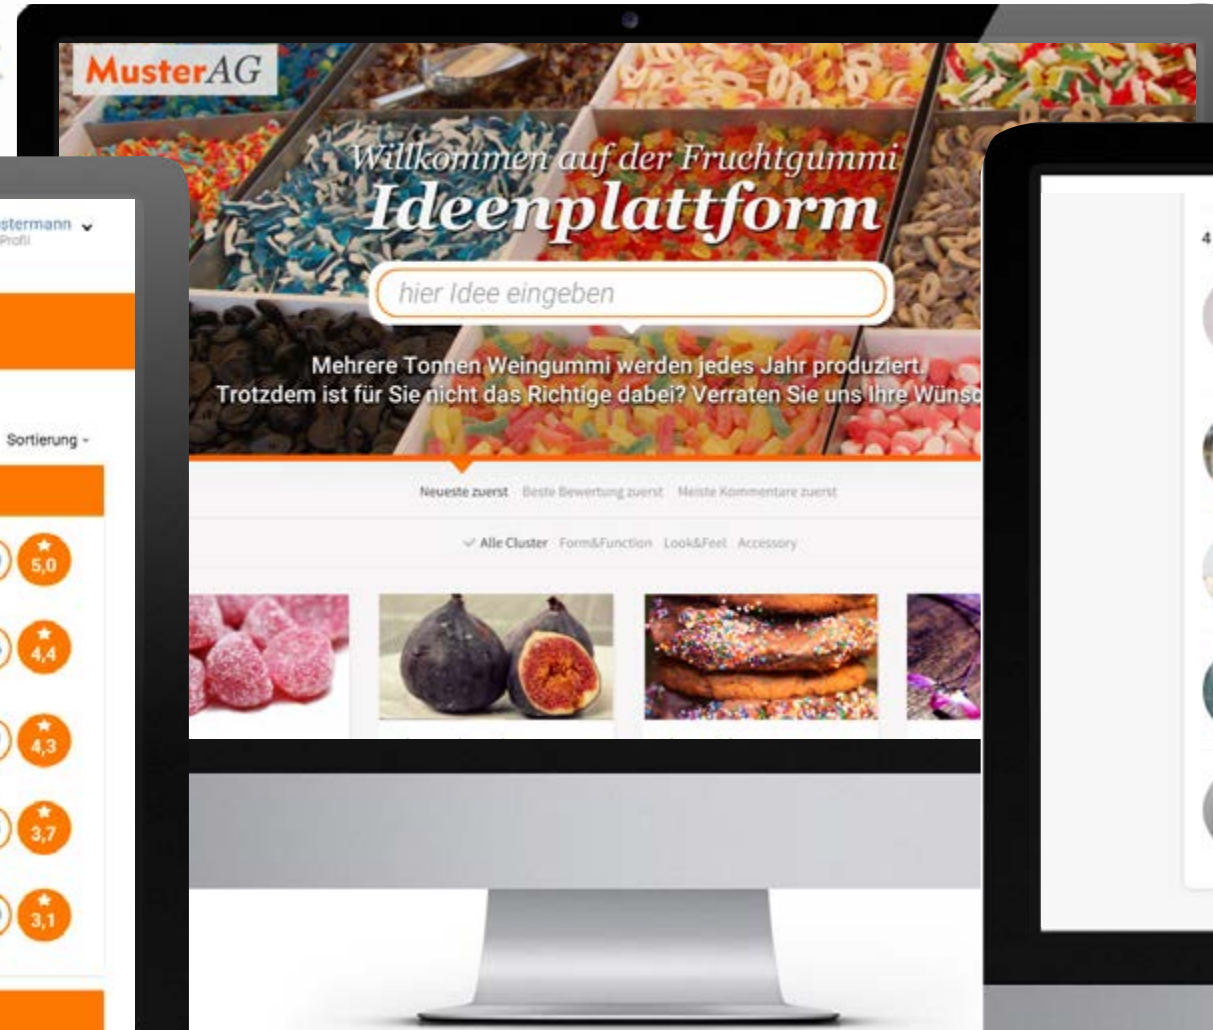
MusterAG

Willkommen auf der Fruchtgummi
Ideenplattform

hier Idee eingeben

Mehrere Tonnen Weingummi werden jedes Jahr produziert. Trotzdem ist für Sie nicht das Richtige dabei? Verraten Sie uns Ihre Wüns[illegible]

Neueste zuerst Beste Bewertung zuerst Meiste Kommentare zuerst

Alle Cluster Form&Function Look&Feel Accessory

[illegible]stermann
Profil

Sortierung

5,0
4,4
4,3
3,7
3,1

4